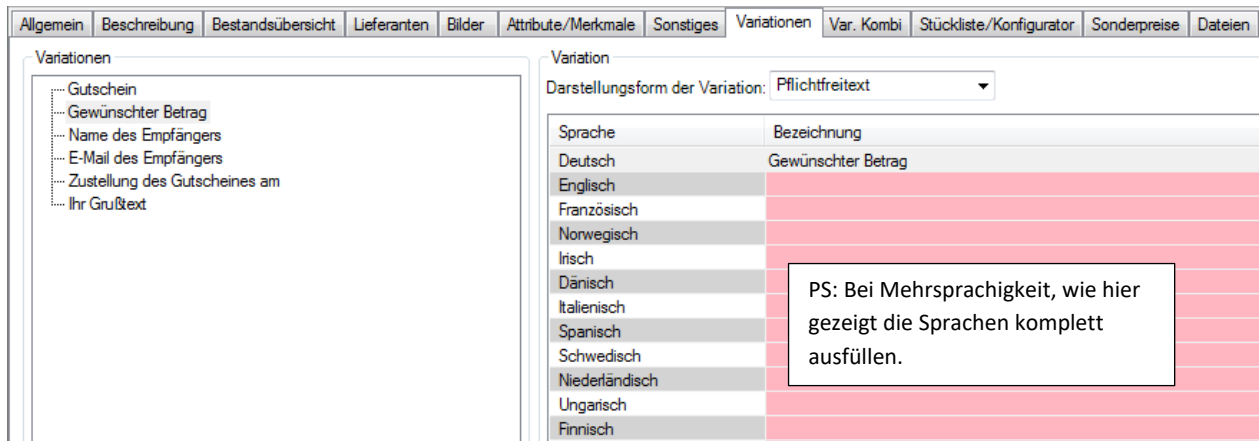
Allgemein | Beschreibung | Bestandsübersicht | Lieferanten | Bilder | Attribute/Merkmale | Sonstiges | Variationen | Var. Kombi | Stückliste/Konfigurator | Sonderpreise | Dateien

Variationen
Gutschein
Gewünschter Betrag
Name des Empfängers
E-Mail des Empfängers
Zustellung des Gutscheines am
Ihr Grußtext

Variation
Darstellungsform der Variation: Pflichtfreitext

| Sprache | Bezeichnung |
|---|---|
| Deutsch | Gewünschter Betrag |
| Englisch | |
| Französisch | |
| Norwegisch | |
| Irisch | |
| Dänisch | |
| Italienisch | |
| Spanisch | |
| Schwedisch | |
| Niederländisch | |
| Ungarisch | |
| Finnisch | |

PS: Bei Mehrsprachigkeit, wie hier gezeigt die Sprachen komplett ausfüllen.